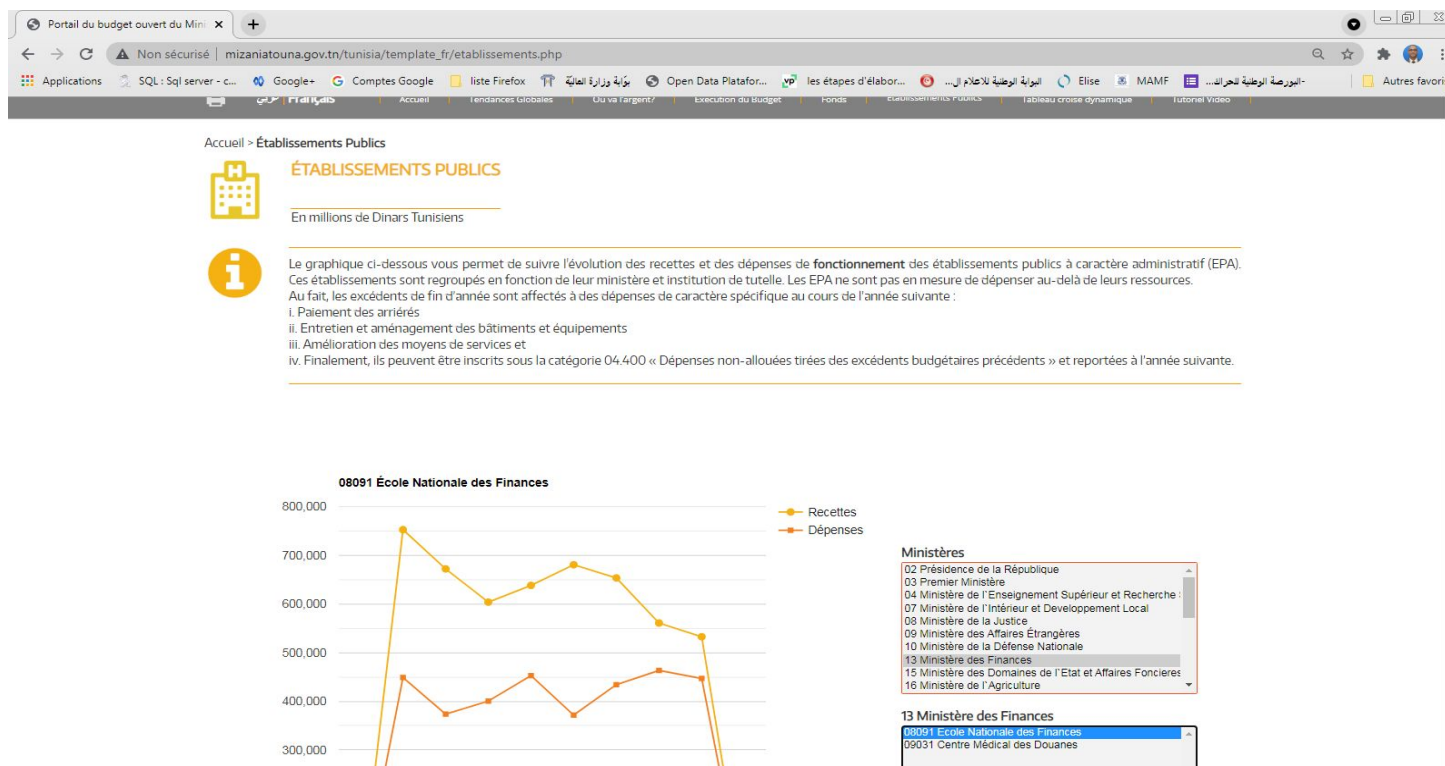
Portail du budget ouvert du Mini ×

Non sécurisé | mizaniatouna.gov.tn/tunisia/template_fr/etablissements.php

Applications SQL : Sql server - c... Google+ Comptes Google liste Firefox بوّابة وزارة المالية Open Data Platafor... les étapes d'élabor... البوابة الوطنية للاعلام ال... Elise MAMF البورصة الوطنية للحراك... Autres favoris

عربي | Français Accueil Tendances Globales Où va l'argent? Exécution du Budget Fonds Établissements Publics Tableau croisé dynamique Tutoriel Vidéo

Accueil > Établissements Publics

ÉTABLISSEMENTS PUBLICS

En millions de Dinars Tunisiens

Le graphique ci-dessous vous permet de suivre l'évolution des recettes et des dépenses de fonctionnement des établissements publics à caractère administratif (EPA). Ces établissements sont regroupés en fonction de leur ministère et institution de tutelle. Les EPA ne sont pas en mesure de dépenser au-delà de leurs ressources.
Au fait, les excédents de fin d'année sont affectés à des dépenses de caractère spécifique au cours de l'année suivante :
i. Paiement des arriérés
ii. Entretien et aménagement des bâtiments et équipements
iii. Amélioration des moyens de services et
iv. Finalement, ils peuvent être inscrits sous la catégorie 04.400 « Dépenses non-allouées tirées des excédents budgétaires précédents » et reportées à l'année suivante.

08091 École Nationale des Finances

800,000
700,000
600,000
500,000
400,000
300,000

Recettes
Dépenses

Ministères
02 Présidence de la République
03 Premier Ministère
04 Ministère de l'Enseignement Supérieur et Recherche
07 Ministère de l'Intérieur et Developpement Local
08 Ministère de la Justice
09 Ministère des Affaires Étrangères
10 Ministère de la Défense Nationale
13 Ministère des Finances
15 Ministère des Domaines de l'Etat et Affaires Foncieres
16 Ministère de l'Agriculture

13 Ministère des Finances
08091 Ecole Nationale des Finances
09031 Centre Médical des Douanes